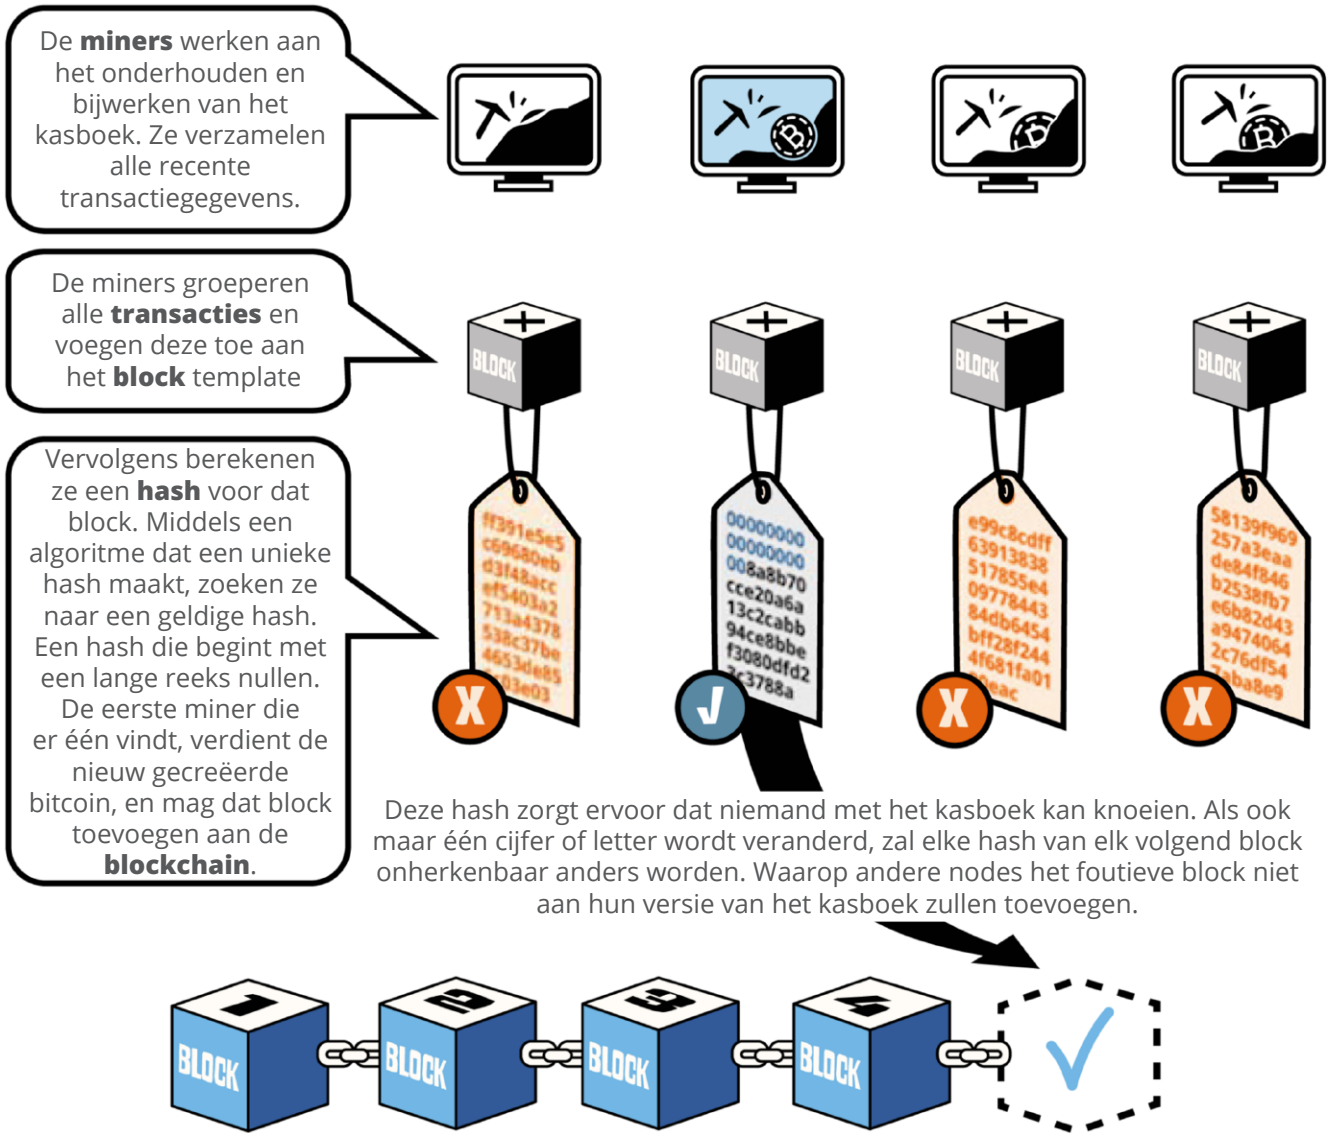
De **miners** werken aan het onderhouden en bijwerken van het kasboek. Ze verzamelen alle recente transactiegegevens.

De miners groeperen alle **transacties** en voegen deze toe aan het **block** template

Vervolgens berekenen ze een **hash** voor dat block. Middels een algoritme dat een unieke hash maakt, zoeken ze naar een geldige hash. Een hash die begint met een lange reeks nullen. De eerste miner die er één vindt, verdient de nieuw gecreëerde bitcoin, en mag dat block toevoegen aan de **blockchain**.

+
BLOCK
ff391e5e5
c69680eb
d3f48acc
ef5403a2
713a4378
538c37be
4653de85
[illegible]03e03
X

+
BLOCK
00000000
00000000
008a8b70
cce20a6a
13c2cabb
94ce8bbe
f3080dfd2
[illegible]c3788a
✓

+
BLOCK
e99c8cdff
63913838
517855e4
09778443
84db6454
bff28f244
4f681fa01
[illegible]eac
X

+
BLOCK
58139f969
257a3eaa
de84f846
b2538fb7
e6b82d43
a9474064
2c76df54
7aba8e9
X

Deze hash zorgt ervoor dat niemand met het kasboek kan knoeien. Als ook maar één cijfer of letter wordt veranderd, zal elke hash van elk volgend block onherkenbaar anders worden. Waarop andere nodes het foutieve block niet aan hun versie van het kasboek zullen toevoegen.

1 BLOCK
2 BLOCK
3 BLOCK
4 BLOCK
✓